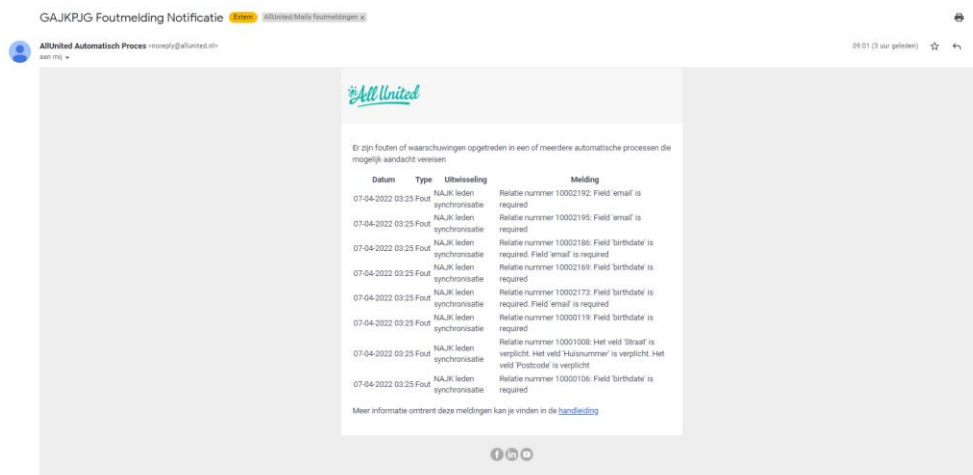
GAJKPJG Foutmelding Notificatie Extern AllUnited/Mails foutmeldingen x

AllUnited Automatisch Proces <noreply@allunited.nl>
aan mij

09:01 (3 uur geleden)

All United

Er zijn fouten of waarschuwingen opgetreden in een of meerdere automatische processen die mogelijk aandacht vereisen

| Datum | Type | Uitwisseling | Melding |
|---|---|---|---|
| 07-04-2022 03:25 | Fout | NAJK leden synchronisatie | Relatie nummer 10002192: Field 'email' is required |
| 07-04-2022 03:25 | Fout | NAJK leden synchronisatie | Relatie nummer 10002195: Field 'email' is required |
| 07-04-2022 03:25 | Fout | NAJK leden synchronisatie | Relatie nummer 10002186: Field 'birthdate' is required. Field 'email' is required |
| 07-04-2022 03:25 | Fout | NAJK leden synchronisatie | Relatie nummer 10002169: Field 'birthdate' is required |
| 07-04-2022 03:25 | Fout | NAJK leden synchronisatie | Relatie nummer 10002173: Field 'birthdate' is required. Field 'email' is required |
| 07-04-2022 03:25 | Fout | NAJK leden synchronisatie | Relatie nummer 10000119: Field 'birthdate' is required |
| 07-04-2022 03:25 | Fout | NAJK leden synchronisatie | Relatie nummer 10001008: Het veld 'Straat' is verplicht. Het veld 'Huisnummer' is verplicht. Het veld 'Postcode' is verplicht |
| 07-04-2022 03:25 | Fout | NAJK leden synchronisatie | Relatie nummer 10000106: Field 'birthdate' is required |

Meer informatie omtrent deze meldingen kan je vinden in de handleiding